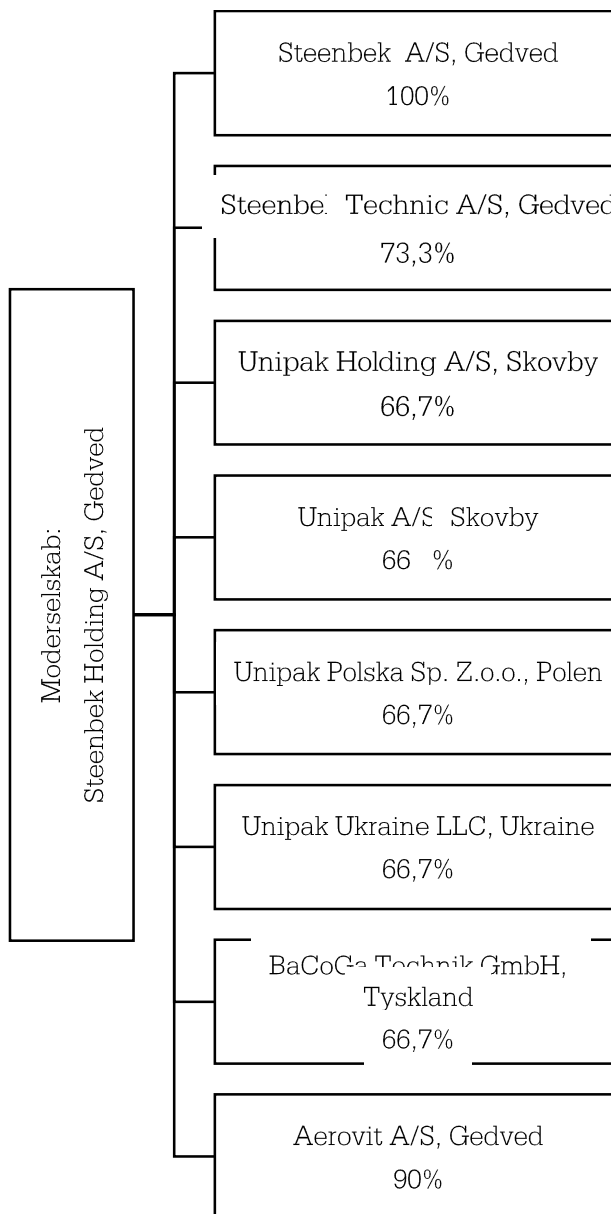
Moderselskab:
Steenbek Holding A/S, Gedved

Steenbek A/S, Gedved
100%

Steenbe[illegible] Technic A/S, Gedved
73,3%

Unipak Holding A/S, Skovby
66,7%

Unipak A/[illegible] Skovby
66 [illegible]%

Unipak Polska Sp. Z.o.o., Polen
66,7%

Unipak Ukraine LLC, Ukraine
66,7%

BaCoGa Technik GmbH, Tyskland
66,7%

Aerovit A/S, Gedved
90%